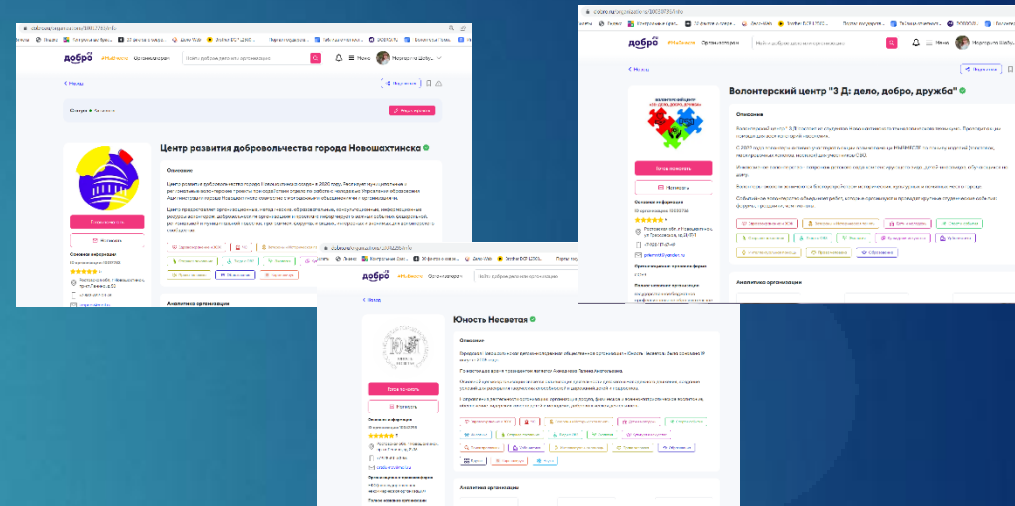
добро #МыВместе Организаторам Найти добрые дела или организации Меню

‹ Назад

Центр развития добровольчества города Новошахтинска

Описание

Стать волонтёром

Аналитика организации

добро #МыВместе Организаторам Найти добрые дела или организации Меню

‹ Назад

Волонтерский центр "3 Д: дело, добро, дружба"

Описание

Стать волонтёром

Основная информация

Аналитика организации

добро #МыВместе Организаторам Найти добрые дела или организации

‹ Назад

Юность Несветая

Описание

Стать волонтёром

Основная информация

Аналитика организации